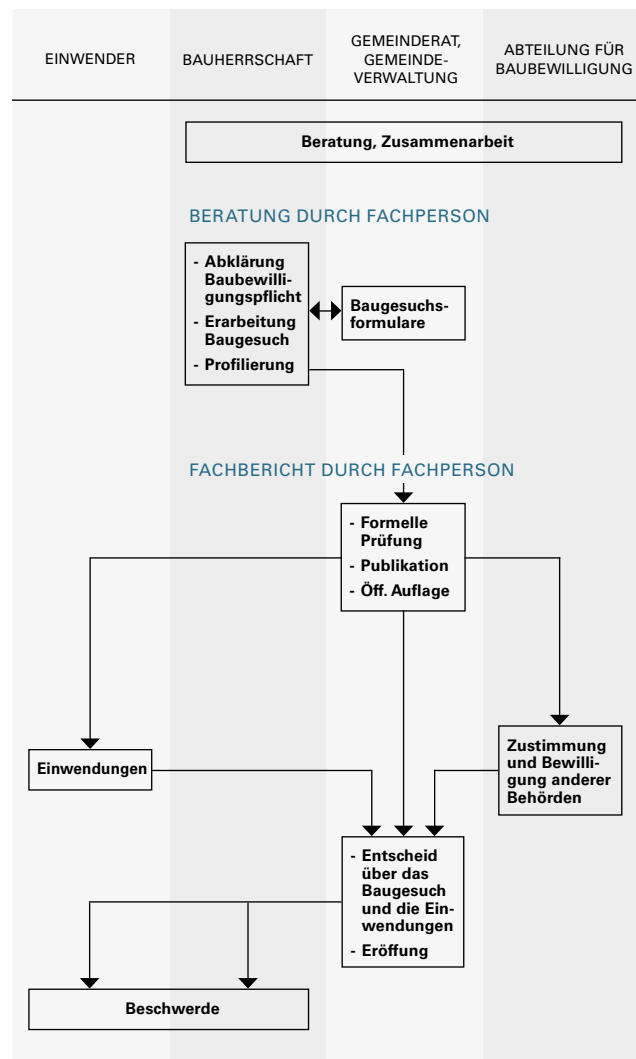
EINWENDER

BAUHERRSCHAFT

GEMEINDERAT, GEMEINDEVERWALTUNG

ABTEILUNG FÜR BAUBEWILLIGUNG

Beratung, Zusammenarbeit

BERATUNG DURCH FACHPERSON

- Abklärung Baubewilligungspflicht
- Erarbeitung Baugesuch
- Profilierung

Baugesuchsformulare

FACHBERICHT DURCH FACHPERSON

- Formelle Prüfung
- Publikation
- Öff. Auflage

Einwendungen

Zustimmung und Bewilligung anderer Behörden

- Entscheid über das Baugesuch und die Einwendungen
- Eröffnung

Beschwerde